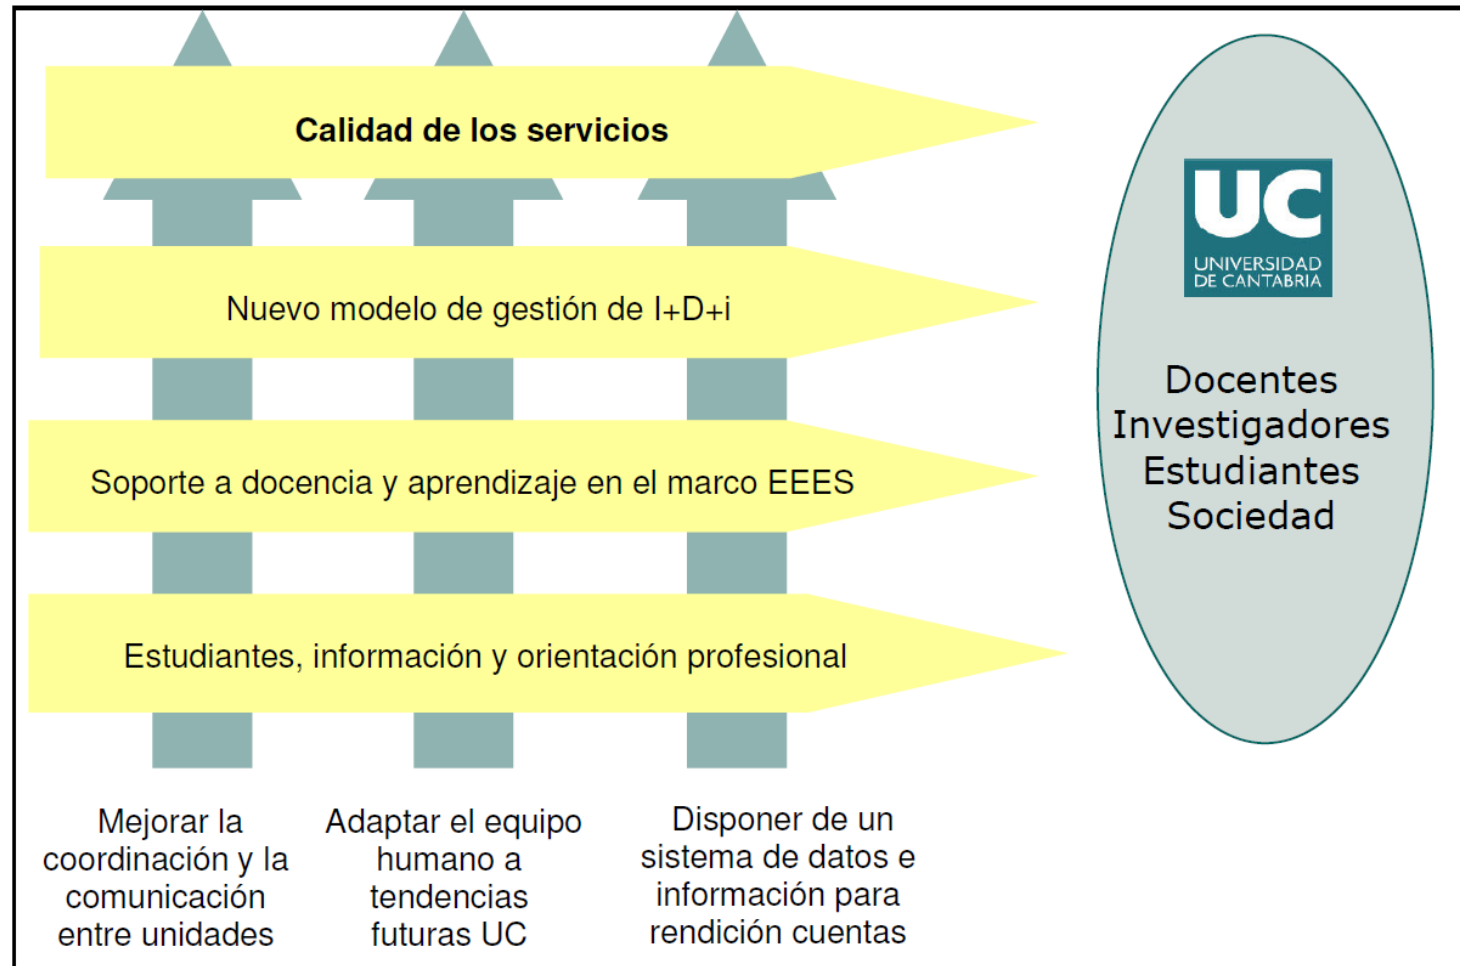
Calidad de los servicios

Nuevo modelo de gestión de I+D+i

Soporte a docencia y aprendizaje en el marco EEES

Estudiantes, información y orientación profesional

UC
UNIVERSIDAD DE CANTABRIA

Docentes
Investigadores
Estudiantes
Sociedad

Mejorar la coordinación y la comunicación entre unidades

Adaptar el equipo humano a tendencias futuras UC

Disponer de un sistema de datos e información para rendición cuentas